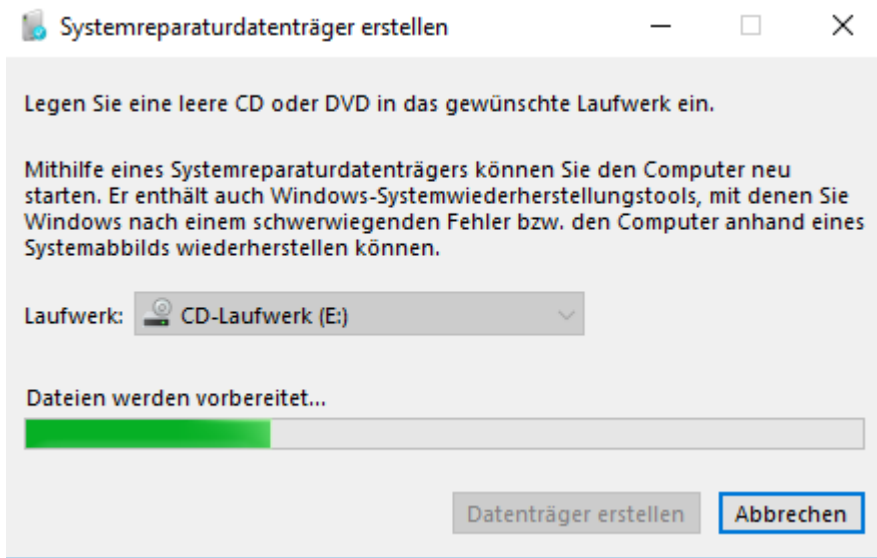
Systemreparaturdatenträger erstellen

Legen Sie eine leere CD oder DVD in das gewünschte Laufwerk ein.

Mithilfe eines Systemreparaturdatenträgers können Sie den Computer neu starten. Er enthält auch Windows-Systemwiederherstellungstools, mit denen Sie Windows nach einem schwerwiegenden Fehler bzw. den Computer anhand eines Systemabbilds wiederherstellen können.

Laufwerk: CD-Laufwerk (E:)

Dateien werden vorbereitet...

Datenträger erstellen
Abbrechen